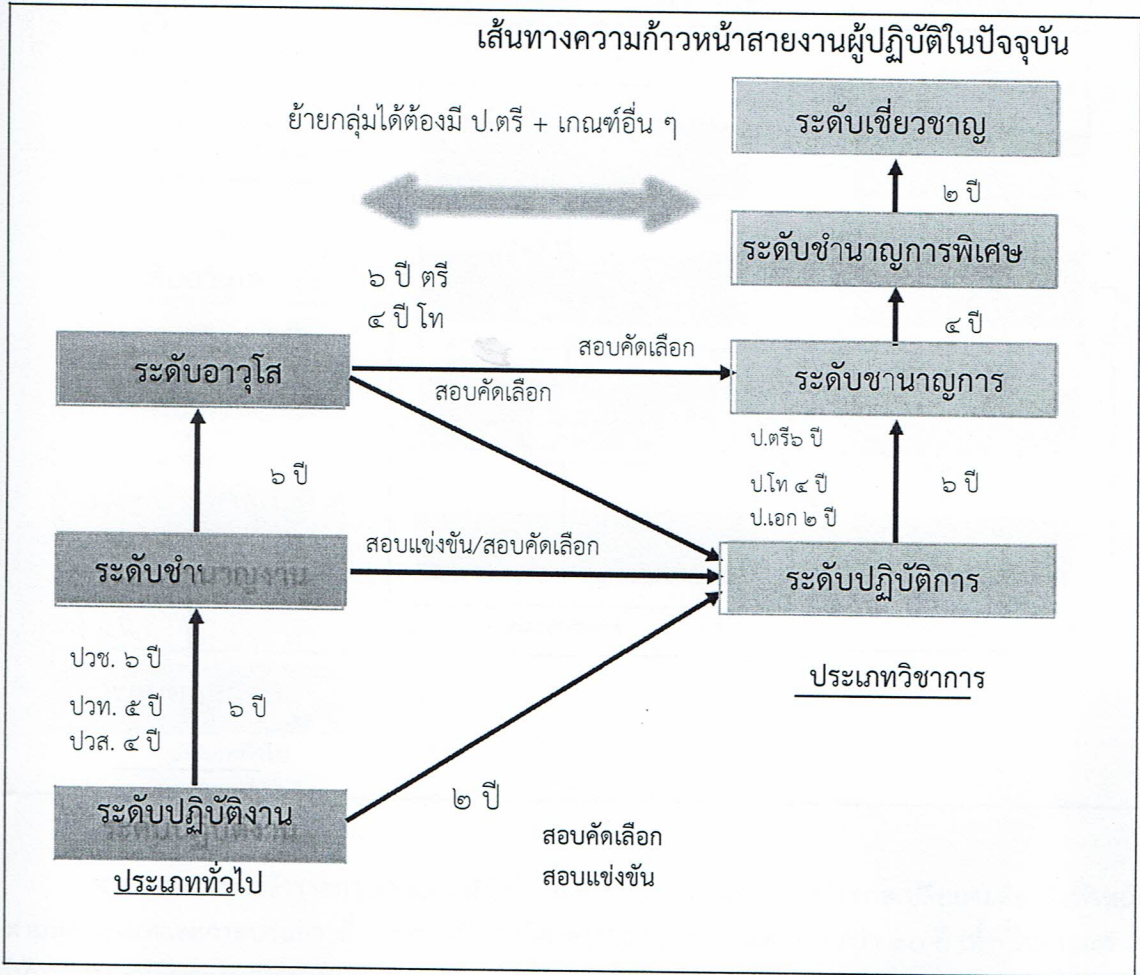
เส้นทางความก้าวหน้าสายงานผู้ปฏิบัติในปัจจุบัน

ย้ายกลุ่มได้ต้องมี ป.ตรี + เกณฑ์อื่น ๆ

ระดับเชี่ยวชาญ

๒ ปี

ระดับชำนาญการพิเศษ

๖ ปี ตรี
๔ ปี โท

๔ ปี

ระดับอาวุโส

สอบคัดเลือก

ระดับชานาญการ

สอบคัดเลือก

ป.ตรี๖ ปี

๖ ปี

ป.โท ๔ ปี

๖ ปี

ป.เอก ๒ ปี

สอบแข่งขัน/สอบคัดเลือก

ระดับชำนาญงาน

ระดับปฏิบัติการ

ประเภทวิชาการ

ปวช. ๖ ปี

ปวท. ๕ ปี

๖ ปี

ปวส. ๔ ปี

๒ ปี

ระดับปฏิบัติงาน

สอบคัดเลือก

ประเภททั่วไป

สอบแข่งขัน